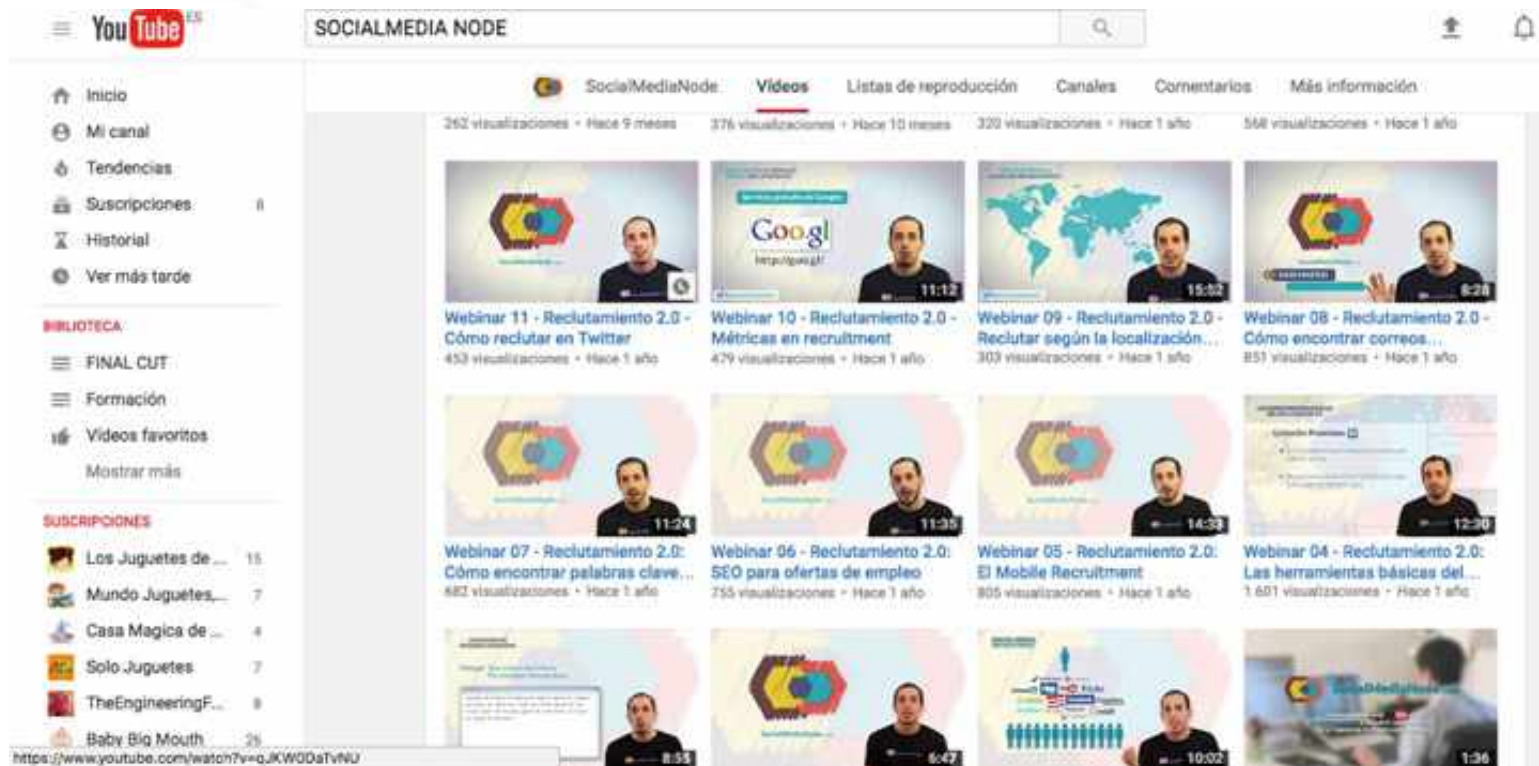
YouTube ES

SOCIALMEDIA NODE

Inicio
Mi canal
Tendencias
Suscripciones 8
Historial
Ver más tarde

BIBLIOTECA
FINAL CUT
Formación
Videos favoritos
Mostrar más

SUSCRIPCIONES
Los Juguetes de ... 15
Mundo Juguetes,... 7
Casa Magica de ... 4
Solo Juguetes 7
TheEngineeringF... 8
Baby Big Mouth 26

SocialMediaNode Videos Listas de reproducción Canales Comentarios Más información

262 visualizaciones • Hace 9 meses
376 visualizaciones • Hace 10 meses
320 visualizaciones • Hace 1 año
568 visualizaciones • Hace 1 año

Webinar 11 - Reclutamiento 2.0 - Cómo reclutar en Twitter
453 visualizaciones • Hace 1 año

Goo.gl
http://goo.gl/
11:12
Webinar 10 - Reclutamiento 2.0 - Métricas en recruitment
479 visualizaciones • Hace 1 año

15:52
Webinar 09 - Reclutamiento 2.0 - Reclutar según la localización...
303 visualizaciones • Hace 1 año

8:28
Webinar 08 - Reclutamiento 2.0 - Cómo encontrar correos...
851 visualizaciones • Hace 1 año

11:24
Webinar 07 - Reclutamiento 2.0: Cómo encontrar palabras clave...
682 visualizaciones • Hace 1 año

11:35
Webinar 06 - Reclutamiento 2.0: SEO para ofertas de empleo
755 visualizaciones • Hace 1 año

14:33
Webinar 05 - Reclutamiento 2.0: El Mobile Recruitment
805 visualizaciones • Hace 1 año

12:30
Webinar 04 - Reclutamiento 2.0: Las herramientas básicas del...
1.601 visualizaciones • Hace 1 año

8:55
6:47
10:02
SocialMediaNode
1:36

https://www.youtube.com/watch?v=qJKW0DaTvNU